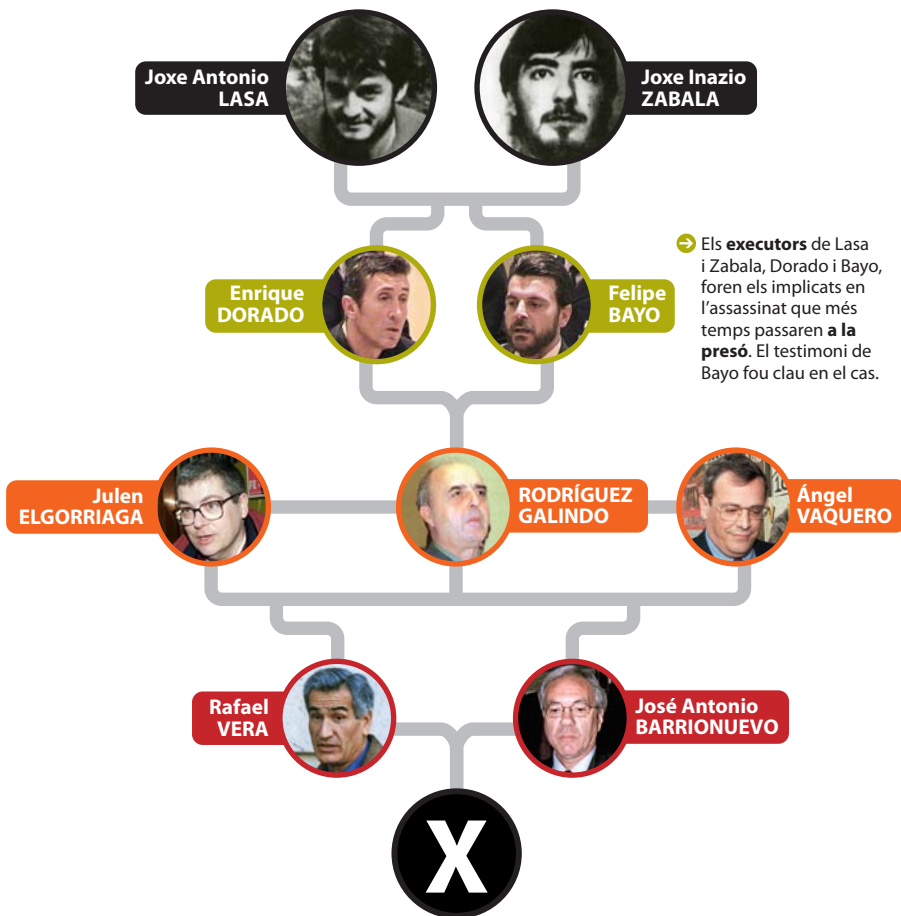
Joxe Antonio LASA

Joxe Inazio ZABALA

Enrique DORADO

Felipe BAYO

Els **executors** de Lasa i Zabala, Dorado i Bayo, foren els implicats en l'assassinat que més temps passaren **a la presó**. El testimoni de Bayo fou clau en el cas.

Julen ELGORRIAGA

RODRÍGUEZ GALINDO

Ángel VAQUERO

Rafael VERA

José Antonio BARRIONUEVO

X